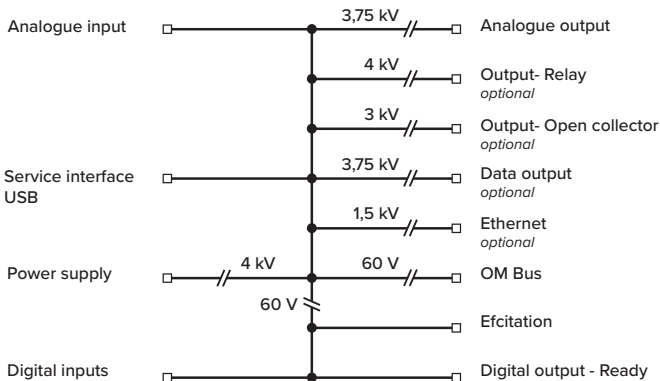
Analogue input
3,75 kV
Analogue output
4 kV
Output- Relay
optional
3 kV
Output- Open collector
optional
Service interface USB
3,75 kV
Data output
optional
1,5 kV
Ethernet
optional
Power supply
4 kV
60 V
OM Bus
60 V
Efcitation
Digital inputs
Digital output - Ready